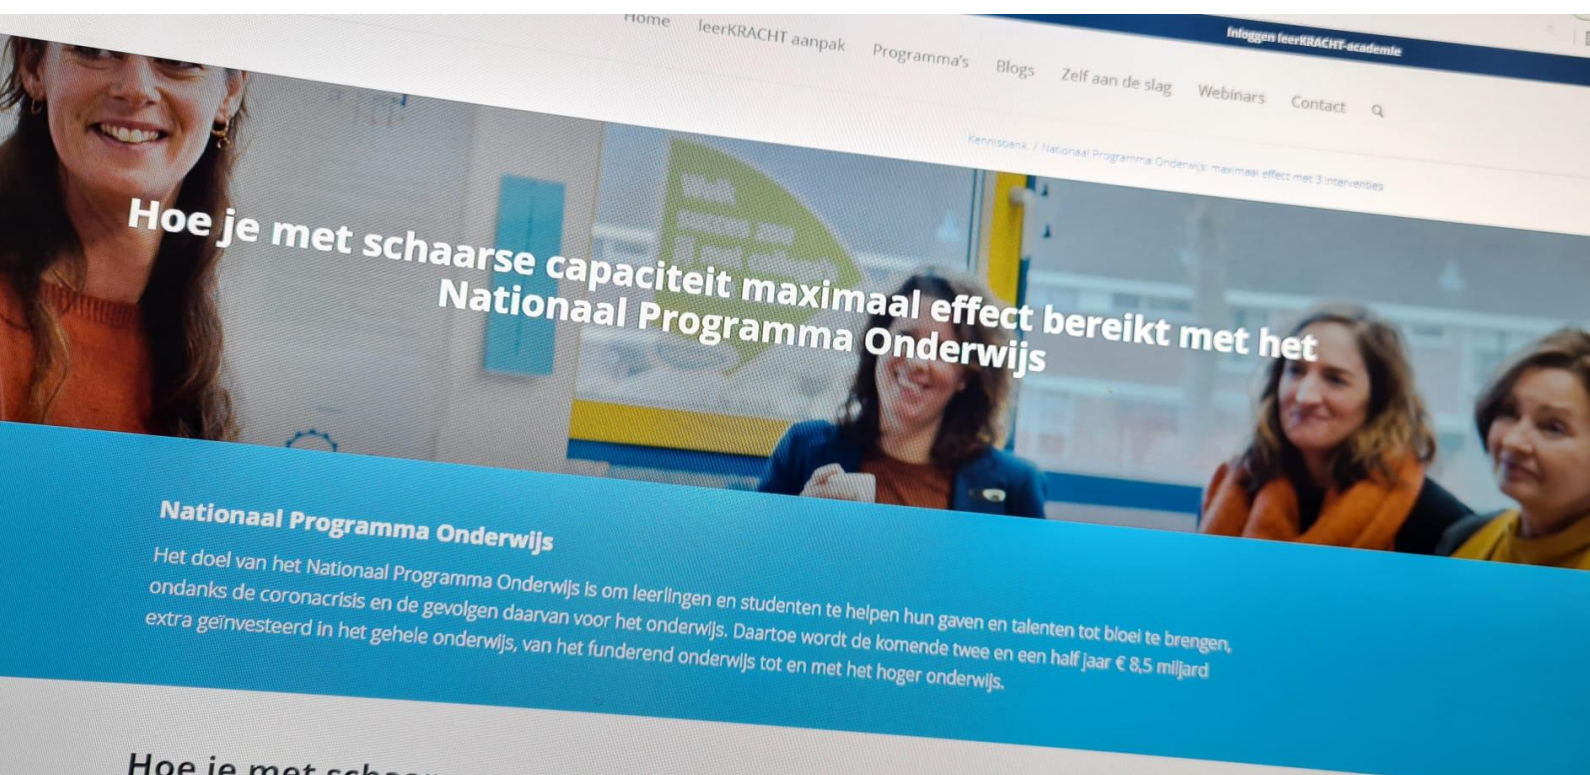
Inloggen leerKRACHT-academie

Home leerKRACHT aanpak Programma's Blogs Zelf aan de slag Webinars Contact

Kennisbank / Nationaal Programma Onderwijs: maximaal effect met 3 interventies

Hoe je met schaarse capaciteit maximaal effect bereikt met het Nationaal Programma Onderwijs

Nationaal Programma Onderwijs

Het doel van het Nationaal Programma Onderwijs is om leerlingen en studenten te helpen hun gaven en talenten tot bloei te brengen, ondanks de coronacrisis en de gevolgen daarvan voor het onderwijs. Daartoe wordt de komende twee en een half jaar € 8,5 miljard extra geïnvesteerd in het gehele onderwijs, van het funderend onderwijs tot en met het hoger onderwijs.

Hoe je met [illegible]